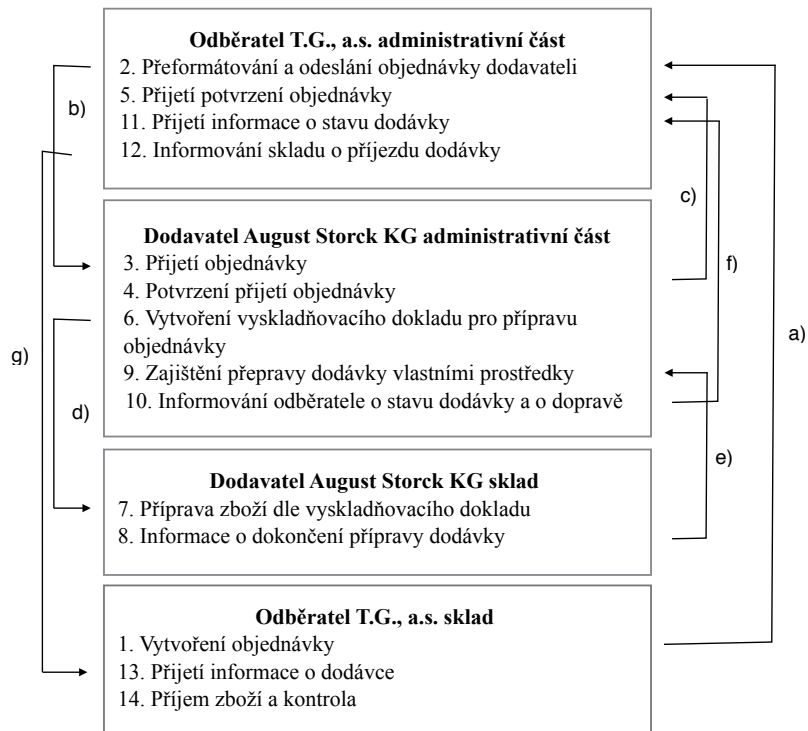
**Odběratel T.G., a.s. administrativní část**
2. Přeformátování a odeslání objednávky dodavateli
5. Přijetí potvrzení objednávky
11. Přijetí informace o stavu dodávky
12. Informování skladu o příjezdu dodávky

**Dodavatel August Storck KG administrativní část**
3. Přijetí objednávky
4. Potvrzení přijetí objednávky
6. Vytvoření vyskladňovacího dokladu pro přípravu objednávky
9. Zajištění přepravy dodávky vlastními prostředky
10. Informování odběratele o stavu dodávky a o dopravě

**Dodavatel August Storck KG sklad**
7. Příprava zboží dle vyskladňovacího dokladu
8. Informace o dokončení přípravy dodávky

**Odběratel T.G., a.s. sklad**
1. Vytvoření objednávky
13. Přijetí informace o dodávce
14. Příjem zboží a kontrola

b)
c)
f)
g)
d)
e)
a)